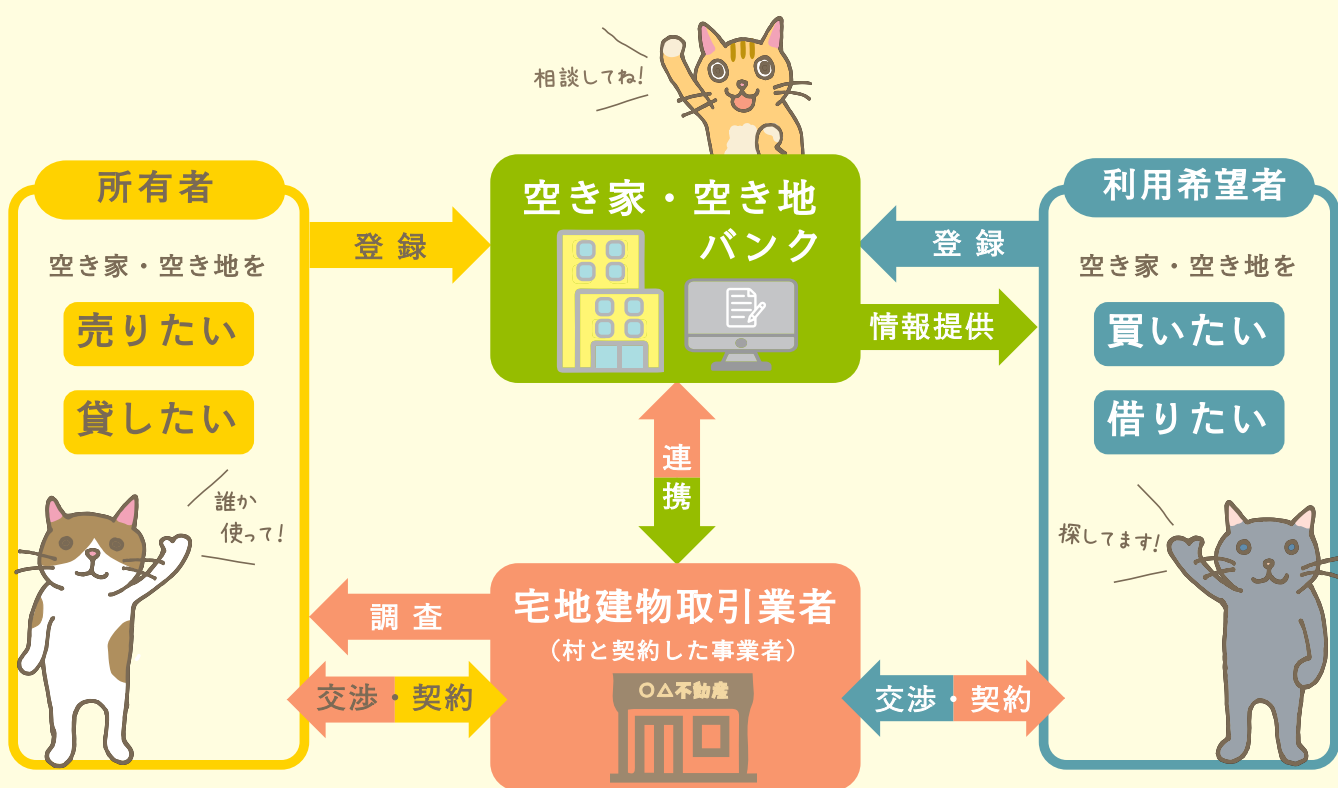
相談してね!

所有者

空き家・空き地を

売りたい

貸したい

誰か使って!

登録

空き家・空き地バンク

登録

利用希望者

空き家・空き地を

買いたい

借りたい

情報提供

連携

探してます!

調査

宅地建物取引業者

(村と契約した事業者)

交渉・契約

○△不動産

交渉・契約